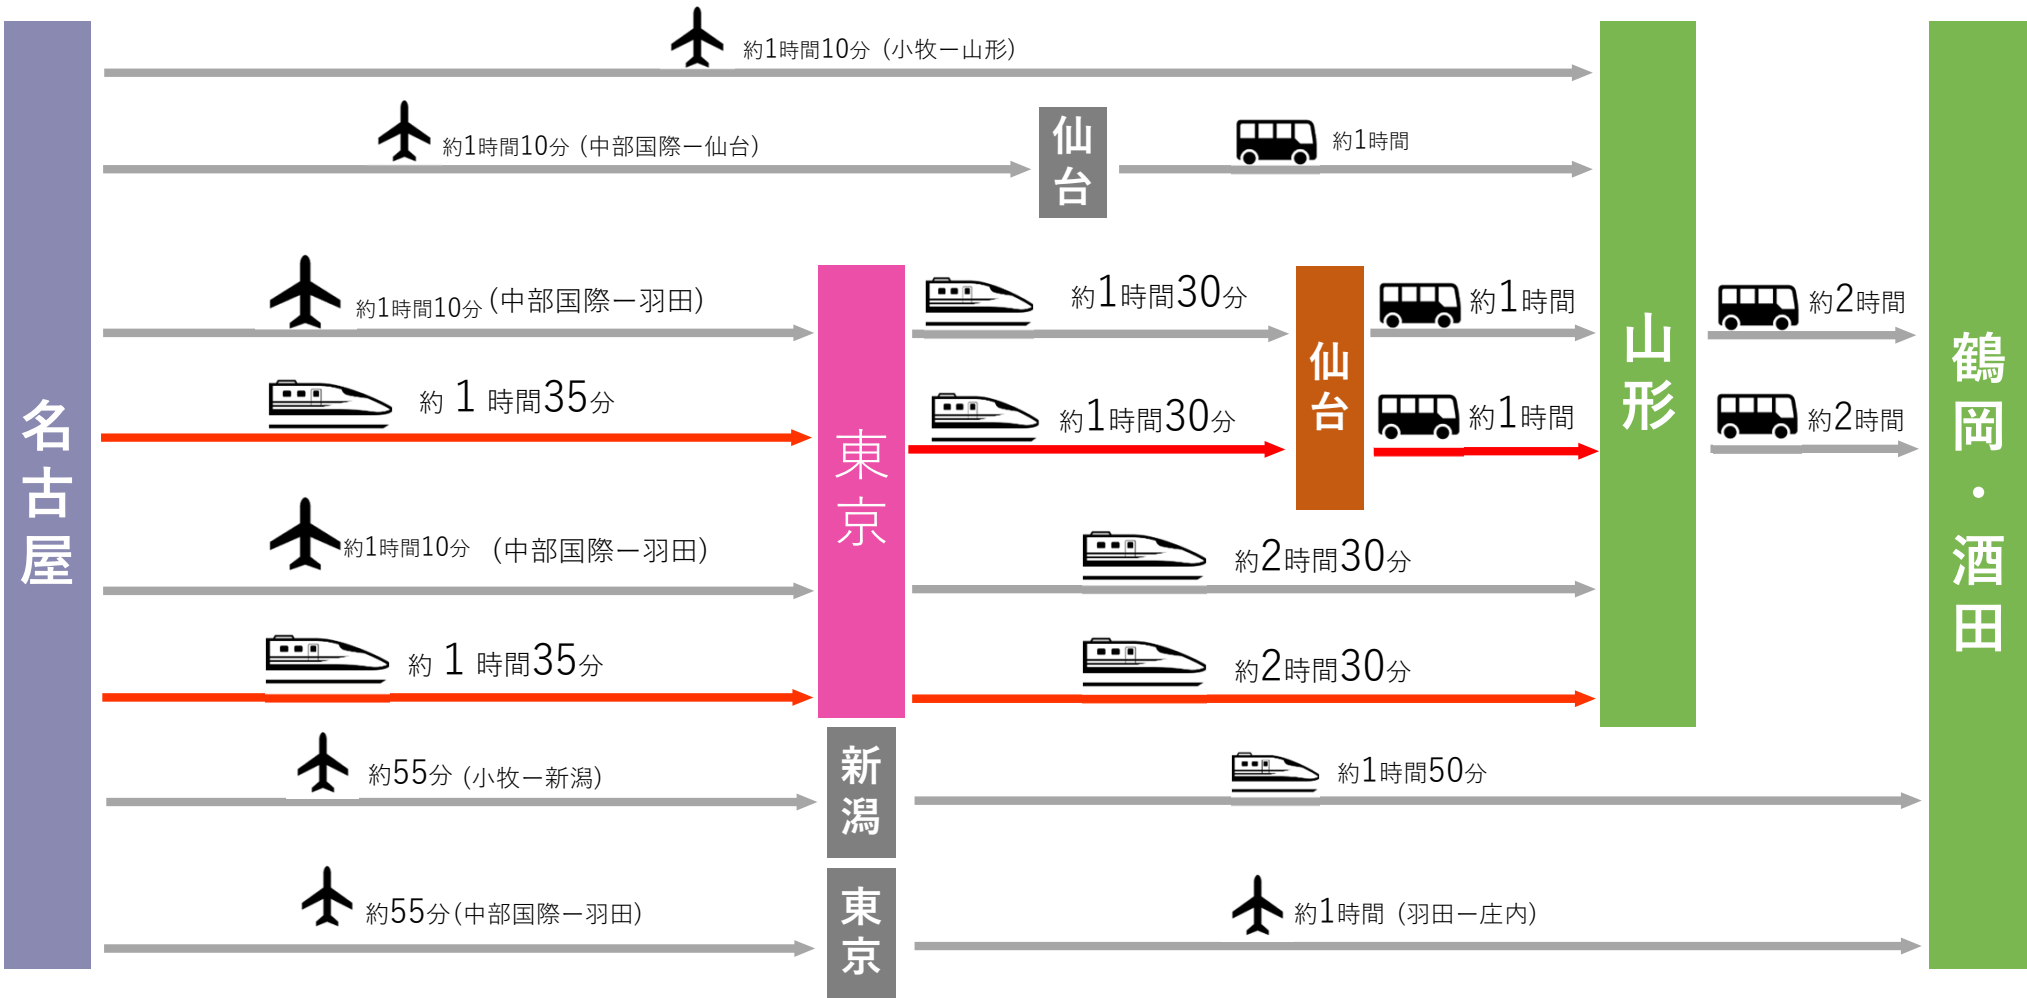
名古屋

約1時間10分（小牧ー山形）

約1時間10分（中部国際ー仙台）

仙台

約1時間

約1時間10分（中部国際ー羽田）

約 1 時間35分

東京

約1時間30分

約1時間30分

仙台

約1時間

約1時間

山形

約2時間

約2時間

鶴岡・酒田

約1時間10分 （中部国際ー羽田）

約2時間30分

約 1 時間35分

約2時間30分

約55分（小牧ー新潟）

新潟

約1時間50分

約55分(中部国際ー羽田)

東京

約1時間（羽田ー庄内）